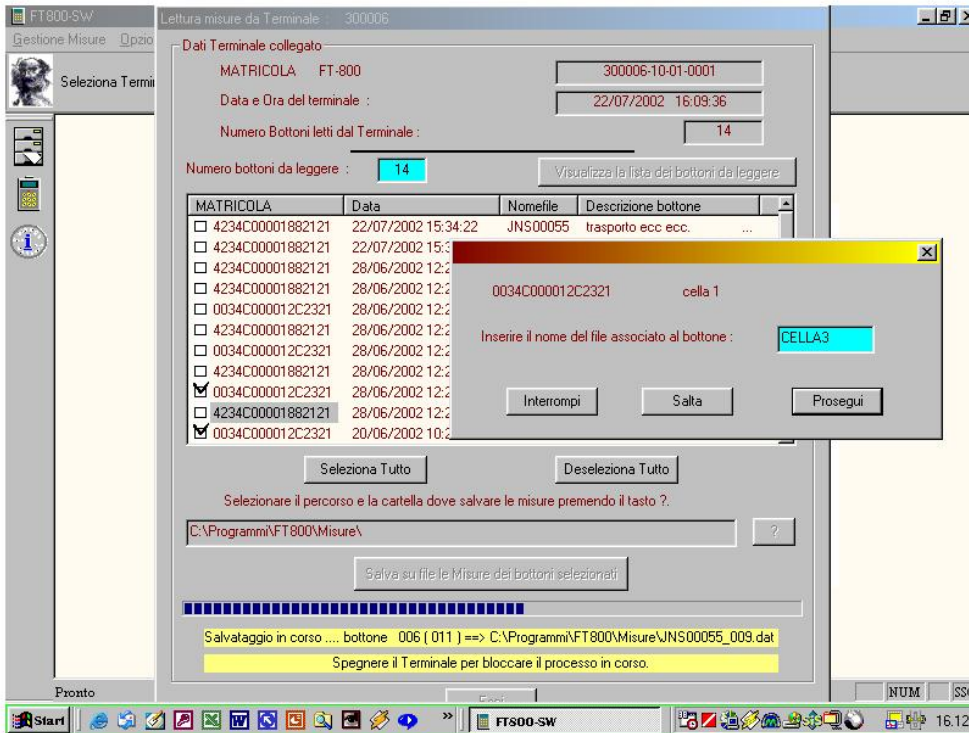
FT800-SW
Gestione Misure Opzio
Seleziona Termi

Lettura misure da Terminale : 300006

Dati Terminale collegato
MATRICOLA FT-800
300006-10-01-0001
Data e Ora del terminale :
22/07/2002 16:09:36
Numero Bottoni letti dal Terminale :
14
Numero bottoni da leggere :
14
Visualizza la lista dei bottoni da leggere

| MATRICOLA | Data | Nomefile | Descrizione bottone |
|---|---|---|---|
| 4234C00001882121 | 22/07/2002 15:34:22 | JNS00055 | trasporto ecc ecc. ... |
| 4234C00001882121 | 22/07/2002 15:3 | | |
| 4234C00001882121 | 28/06/2002 12:2 | | |
| 4234C00001882121 | 28/06/2002 12:2 | | |
| 0034C000012C2321 | 28/06/2002 12:2 | | |
| 4234C00001882121 | 28/06/2002 12:2 | | |
| 0034C000012C2321 | 28/06/2002 12:2 | | |
| 4234C00001882121 | 28/06/2002 12:2 | | |
| 0034C000012C2321 | 28/06/2002 12:2 | | |
| 4234C00001882121 | 28/06/2002 12:2 | | |
| 0034C000012C2321 | 20/06/2002 10:2 | | |

0034C000012C2321 cella 1
Inserire il nome del file associato al bottone :
CELLA3
Interrompi
Salta
Prosegui

Seleziona Tutto
Deseleziona Tutto
Selezionare il percorso e la cartella dove salvare le misure premendo il tasto ?.
C:\Programmi\FT800\Misure\
?
Salva su file le Misure dei bottoni selezionati
Salvataggio in corso .... bottone 006 ( 011 ) ==> C:\Programmi\FT800\Misure\JNS00055_009.dat
Spegnere il Terminale per bloccare il processo in corso.

Pronto
NUM
SS
Start
FT800-SW
16.12